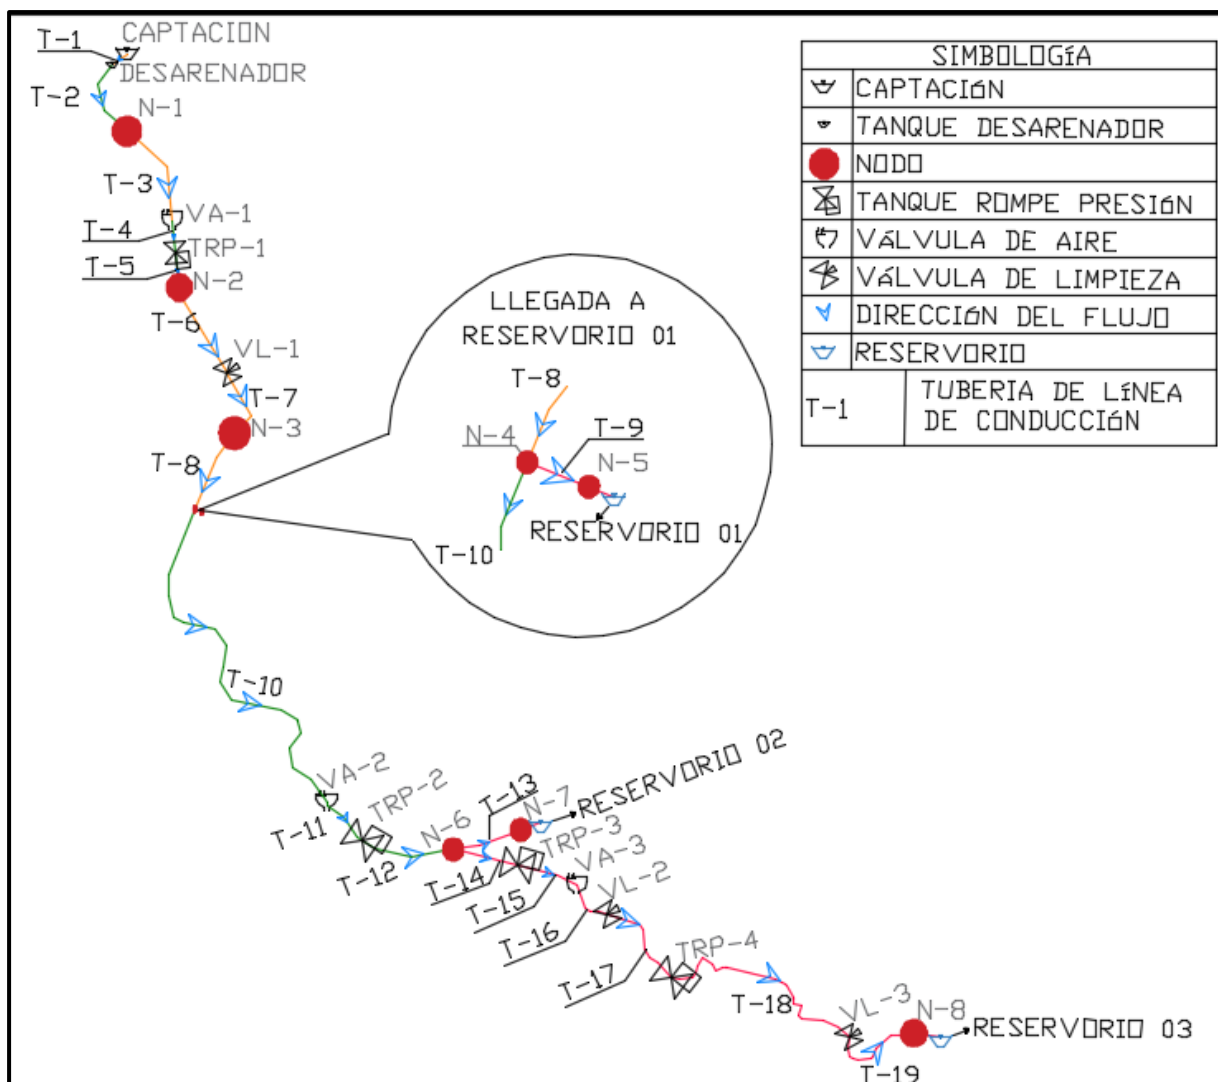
T-1 CAPTACION
DESARENADOR
T-2
N-1
T-3
VA-1
T-4
TRP-1
T-5
N-2
T-6
VL-1
T-7
N-3
T-8

LLEGADA A RESERVORIO 01
T-8
N-4
T-9
N-5
RESERVORIO 01
T-10

T-10
VA-2
TRP-2
T-11
T-12
N-6
T-13
N-7
RESERVORIO 02
TRP-3
VA-3
T-14
T-15
VL-2
T-16
T-17
TRP-4
T-18
VL-3
N-8
RESERVORIO 03
T-19

| SIMBOLOGÍA | |
|---|---|
| | CAPTACIÓN |
| | TANQUE DESARENADOR |
| | NODO |
| | TANQUE ROMPE PRESIÓN |
| | VÁLVULA DE AIRE |
| | VÁLVULA DE LIMPIEZA |
| | DIRECCIÓN DEL FLUJO |
| | RESERVORIO |
| T-1 | TUBERIA DE LÍNEA DE CONDUCCIÓN |